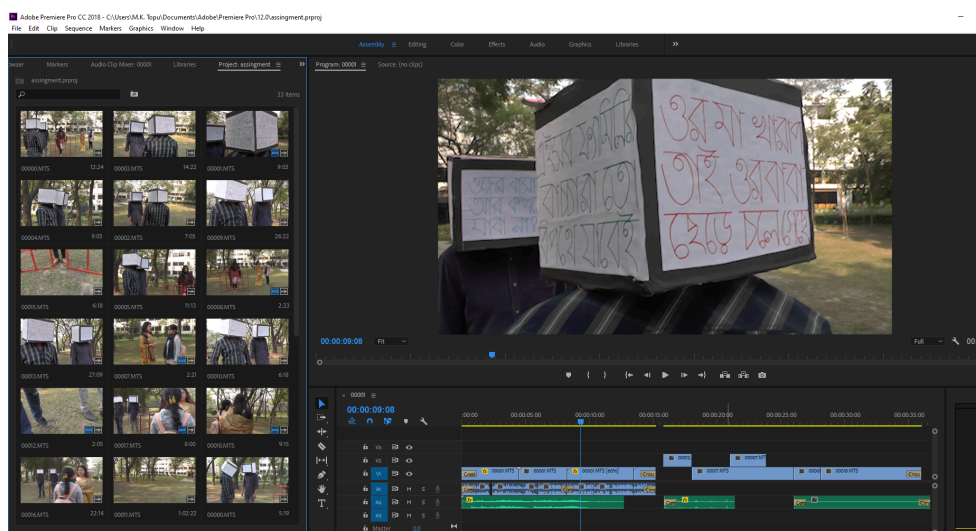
Adobe Premiere Pro CC 2018 - C:\Users\M.K. Topu\Documents\Adobe\Premiere Pro\12.0\assingment.prproj
File Edit Clip Sequence Markers Graphics Window Help

Assembly Editing Color Effects Audio Graphics Libraries »

owser Markers Audio Clip Mixer: 00001 Libraries Project: assingment »
assingment.prproj
33 Items

00000.MTS 12:24
00003.MTS 14:22
00001.MTS 9:03
00004.MTS 9:03
00002.MTS 7:05
00009.MTS 26:22
00015.MTS 6:18
00005.MTS 11:13
00006.MTS 2:23
00013.MTS 27:09
00007.MTS 2:21
00010.MTS 6:18
00012.MTS 2:05
00017.MTS 8:00
00018.MTS 9:15
00016.MTS 22:14
00011.MTS 1:02:22
00000.MTS 5:19

Program: 00001 Source: (no clips)

ওরা আমার
তাই আবার
ছেড়ে চলে

00:00:09:08 Fit Full 00

00001
00:00:09:08
:00:00 00:00:05:00 00:00:10:00 00:00:15:00 00:00:20:00 00:00:25:00 00:00:30:00 00:00:35:00
V3 V2 V1 A1 A2 A3
M S
Master 0.0
00001.MTS 00001.MTS 00001.MTS [40%] Cross 00001.MTS 00008.MTS